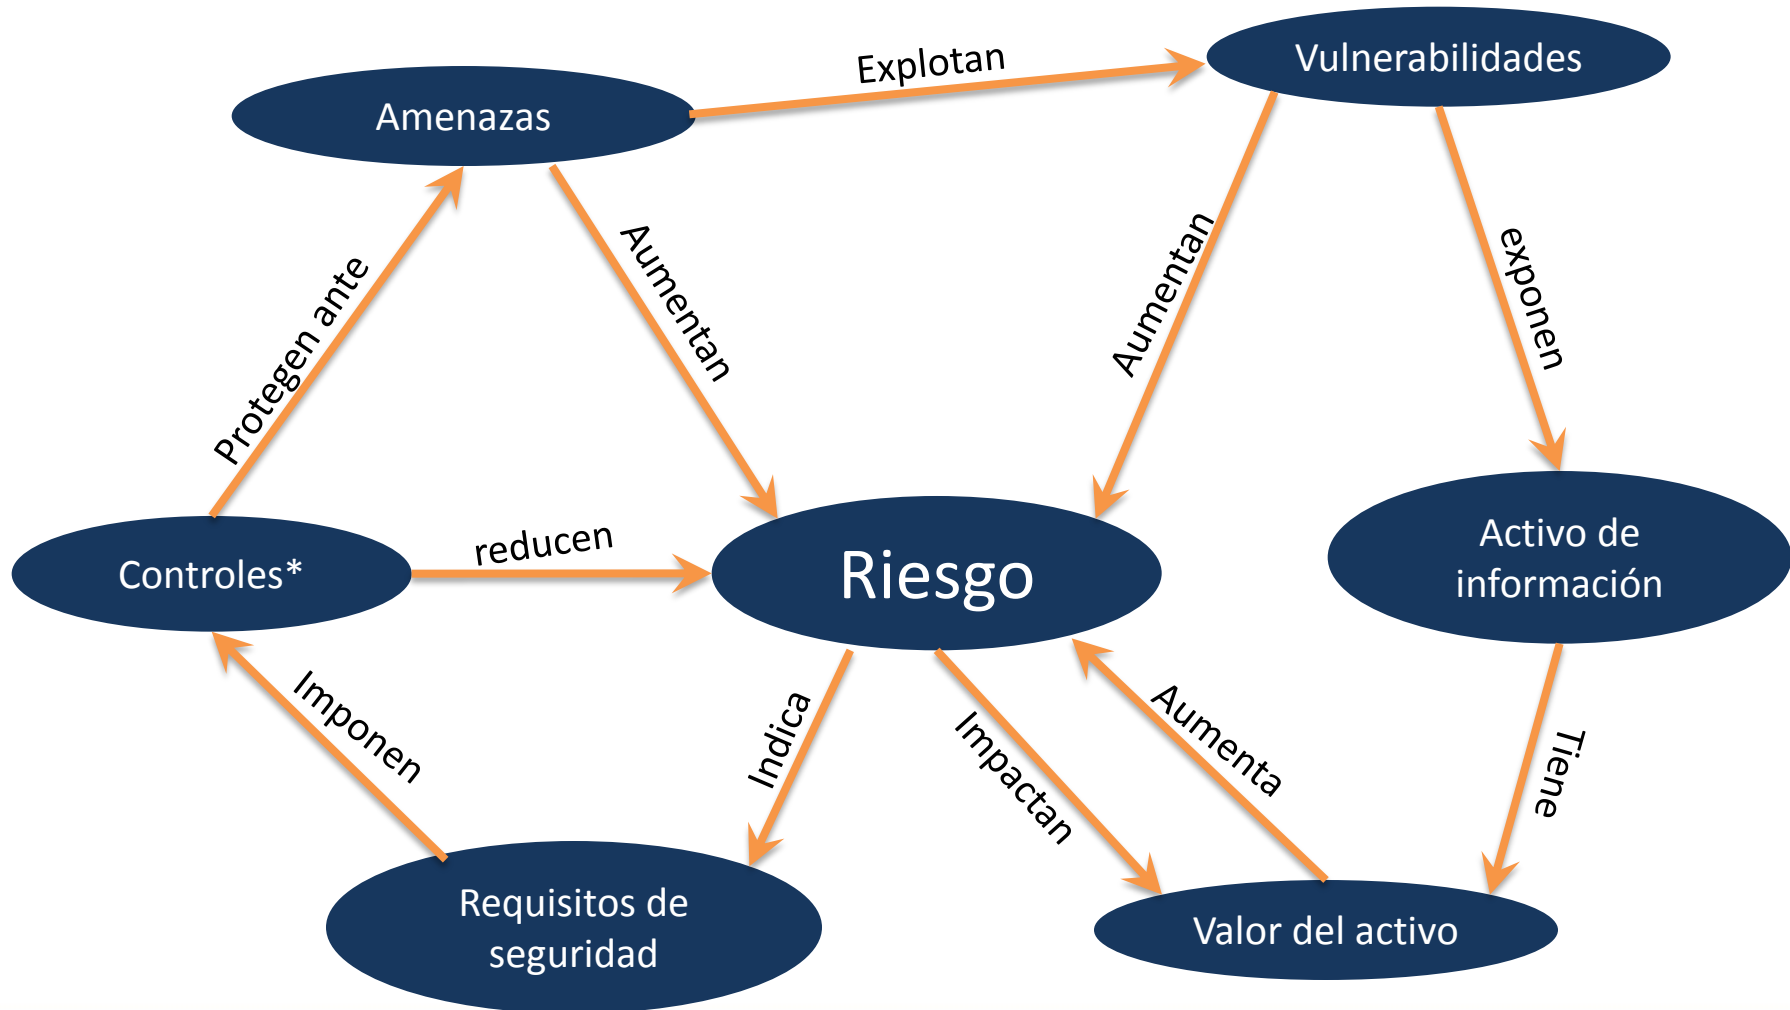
Explotan

Vulnerabilidades

Amenazas

Aumentan

Aumentan

exponen

Protegen ante

Controles*

reducen

Riesgo

Activo de información

Imponen

Indica

Impactan

Aumenta

Tiene

Requisitos de seguridad

Valor del activo